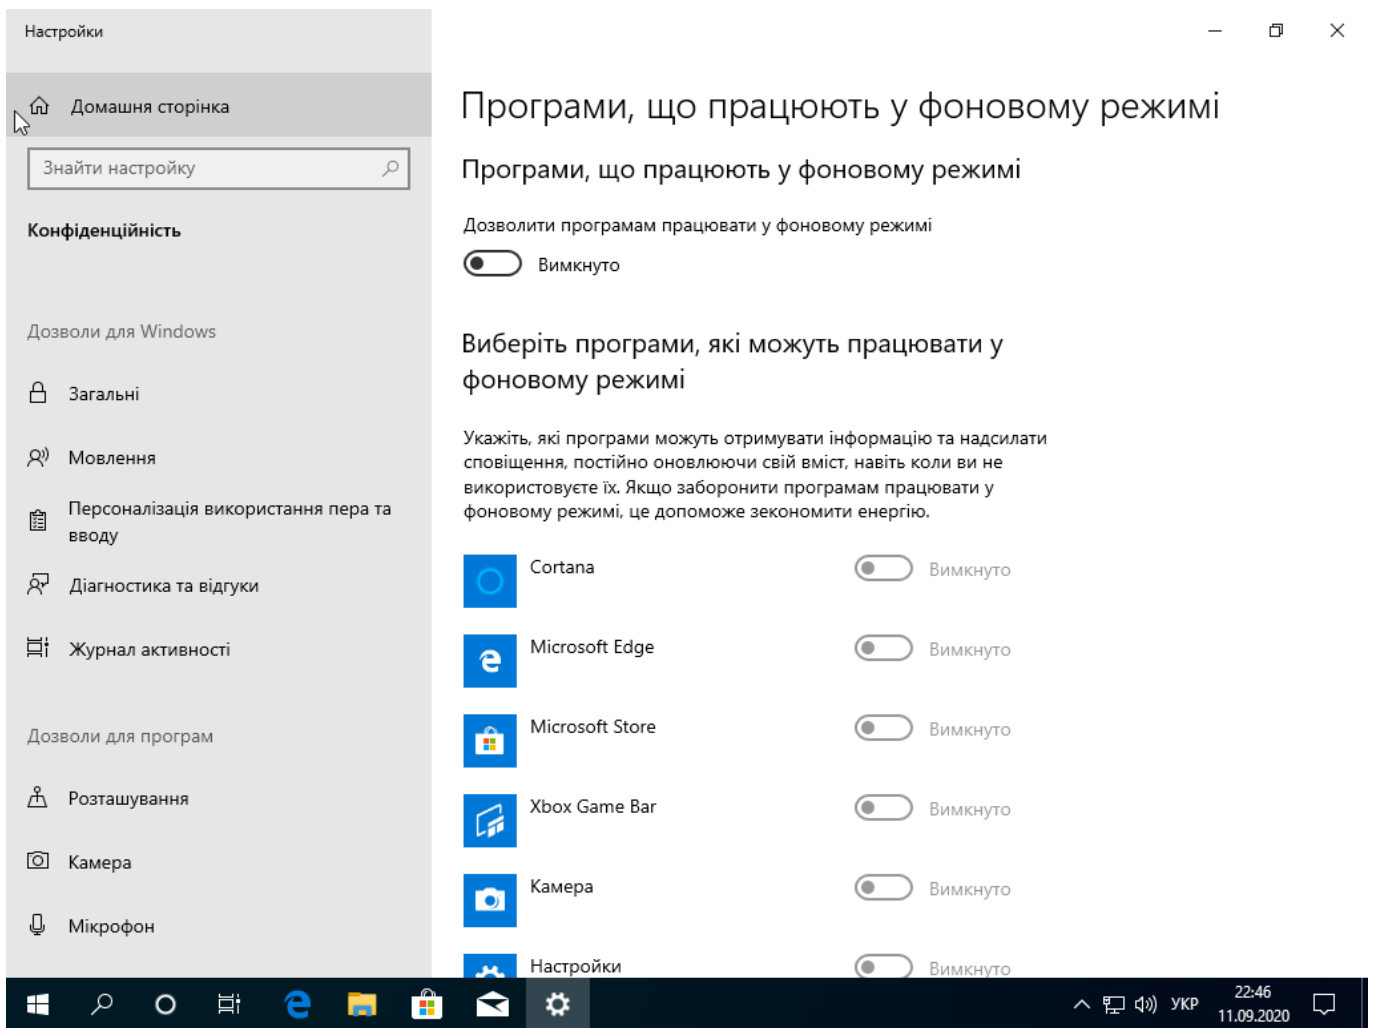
Настройки

Домашня сторінка

Знайти настройку

Конфіденційність

Дозволи для Windows

Загальні

Мовлення

Персоналізація використання пера та вводу

Діагностика та відгуки

Журнал активності

Дозволи для програм

Розташування

Камера

Мікрофон

Програми, що працюють у фоновому режимі

Програми, що працюють у фоновому режимі

Дозволити програмам працювати у фоновому режимі

Вимкнуто

Виберіть програми, які можуть працювати у фоновому режимі

Укажіть, які програми можуть отримувати інформацію та надсилати сповіщення, постійно оновлюючи свій вміст, навіть коли ви не використовуєте їх. Якщо заборонити програмам працювати у фоновому режимі, це допоможе зекономити енергію.

Cortana Вимкнуто

Microsoft Edge Вимкнуто

Microsoft Store Вимкнуто

Xbox Game Bar Вимкнуто

Камера Вимкнуто

Настройки Вимкнуто

УКР 22:46 11.09.2020